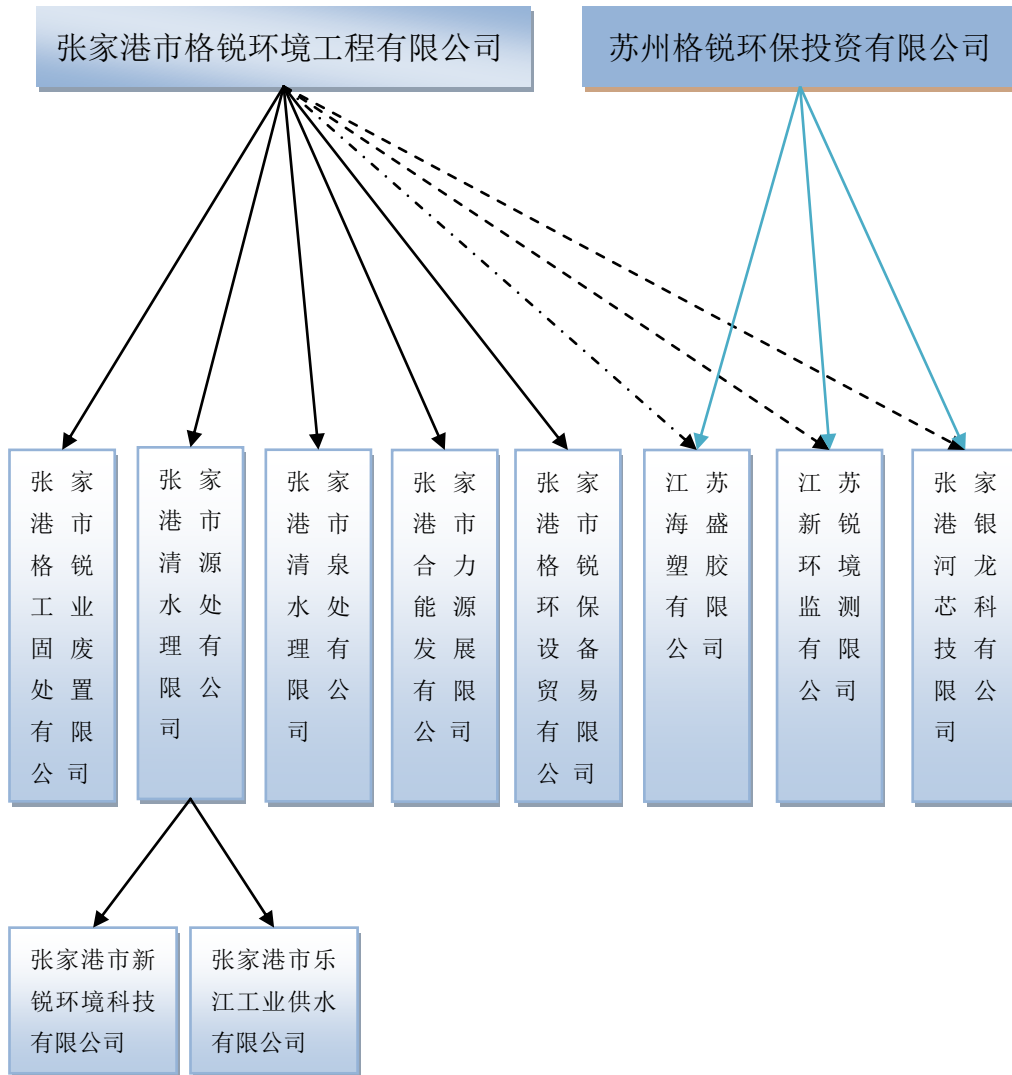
张家港市格锐环境工程有限公司

苏州格锐环保投资有限公司

张家港市格锐工业固废处置有限公司

张家港市清源水处理有限公司

张家港市清泉水处理有限公司

张家港市合力能源发展有限公司

张家港市格锐环保设备贸易有限公司

江苏海盛塑胶有限公司

江苏新锐环境监测有限公司

张家港银河龙芯科技有限公司

张家港市新锐环境科技有限公司

张家港市乐江工业供水有限公司